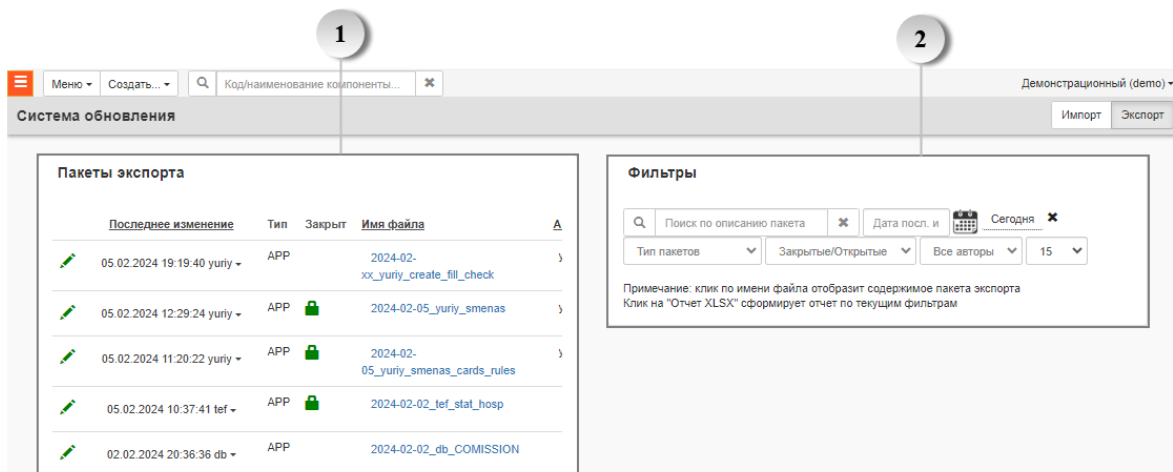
1

2

Меню ▾ Создать... ▾ Код/наименование компоненты... ✖ Демонстрационный (demo) ▾

Система обновления

Импорт Экспорт

Пакеты экспорта

| | Последнее изменение | Тип | Закрыт | Имя файла | А |
|---|---|---|---|---|---|
| | 05.02.2024 19:19:40 yuriy ▾ | APP | | 2024-02-xx_yuriy_create_fill_check | |
| | 05.02.2024 12:29:24 yuriy ▾ | APP | | 2024-02-05_yuriy_smenas | |
| | 05.02.2024 11:20:22 yuriy ▾ | APP | | 2024-02-05_yuriy_smenas_cards_rules | |
| | 05.02.2024 10:37:41 tef ▾ | APP | | 2024-02-02_tef_stat_hosp | |
| | 02.02.2024 20:36:36 db ▾ | APP | | 2024-02-02_db_COMISSION | |

Фильтры

Поиск по описанию пакета ✖ Дата посл. и Сегодня ✖

Тип пакетов Закрытые/Открытые Все авторы 15

Примечание: клик по имени файла отобразит содержимое пакета экспорта
Клик на "Отчет XLSX" сформирует отчет по текущим фильтрам